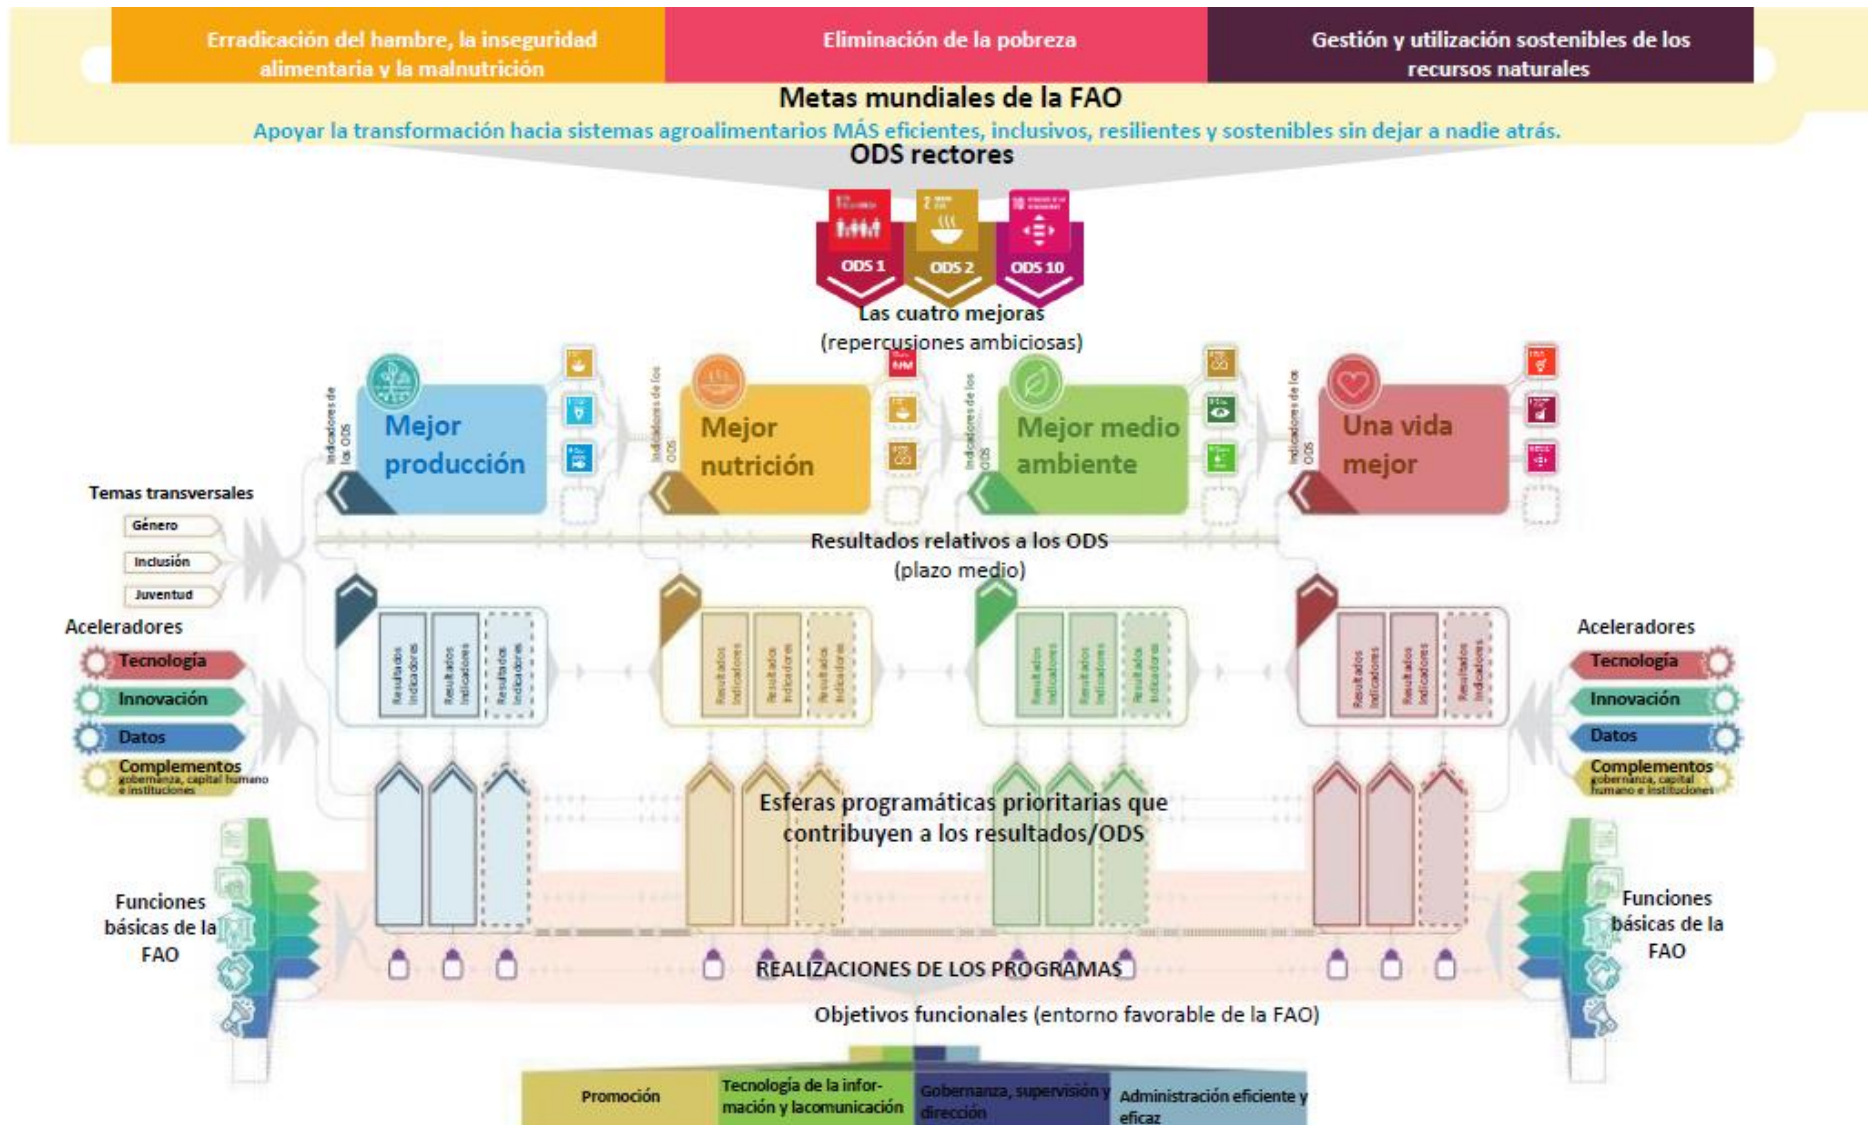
Erradicación del hambre, la inseguridad alimentaria y la malnutrición

Eliminación de la pobreza

Gestión y utilización sostenibles de los recursos naturales

Metas mundiales de la FAO

Apoyar la transformación hacia sistemas agroalimentarios MÁS eficientes, inclusivos, resilientes y sostenibles sin dejar a nadie atrás.

ODS rectores

ODS 1 ODS 2 ODS 10

Las cuatro mejoras (repercusiones ambiciosas)

Indicadores de los ODS

Mejor producción

Indicadores de los ODS

Mejor nutrición

Indicadores de los ODS

Mejor medio ambiente

Indicadores de los ODS

Una vida mejor

Temas transversales

Género

Inclusión

Juventud

Resultados relativos a los ODS (plazo medio)

Resultados Indicadores

Aceleradores

Tecnología

Innovación

Datos

Complementos gobernanza, capital humano e instituciones

Aceleradores

Tecnología

Innovación

Datos

Complementos gobernanza, capital humano e instituciones

Esferas programáticas prioritarias que contribuyen a los resultados/ODS

Funciones básicas de la FAO

Funciones básicas de la FAO

REALIZACIONES DE LOS PROGRAMAS

Objetivos funcionales (entorno favorable de la FAO)

Promoción

Tecnología de la información y lacomunicación

Gobernanza, supervisión y dirección

Administración eficiente y eficaz